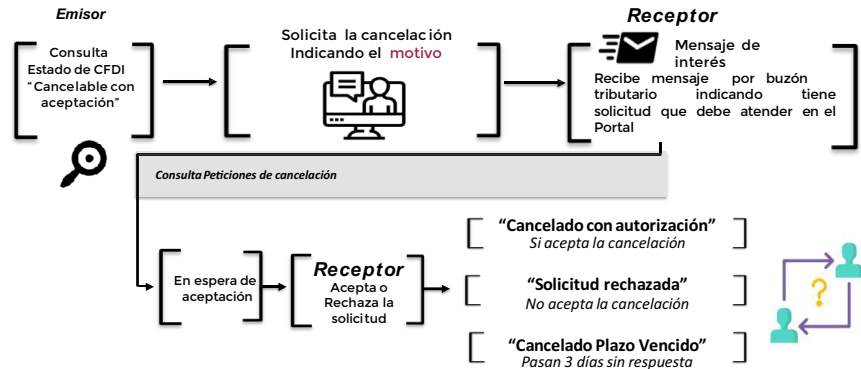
Emisor

Consulta Estado de CFDI "Cancelable con aceptación"

Solicita la cancelación Indicando el motivo

Receptor

Mensaje de interés

Recibe mensaje por buzón tributario indicando tiene solicitud que debe atender en el Portal

Consulta Peticiones de cancelación

En espera de aceptación

Receptor
Acepta o Rechaza la solicitud

"Cancelado con autorización"
Si acepta la cancelación

"Solicitud rechazada"
No acepta la cancelación

"Cancelado Plazo Vencido"
Pasan 3 días sin respuesta

?